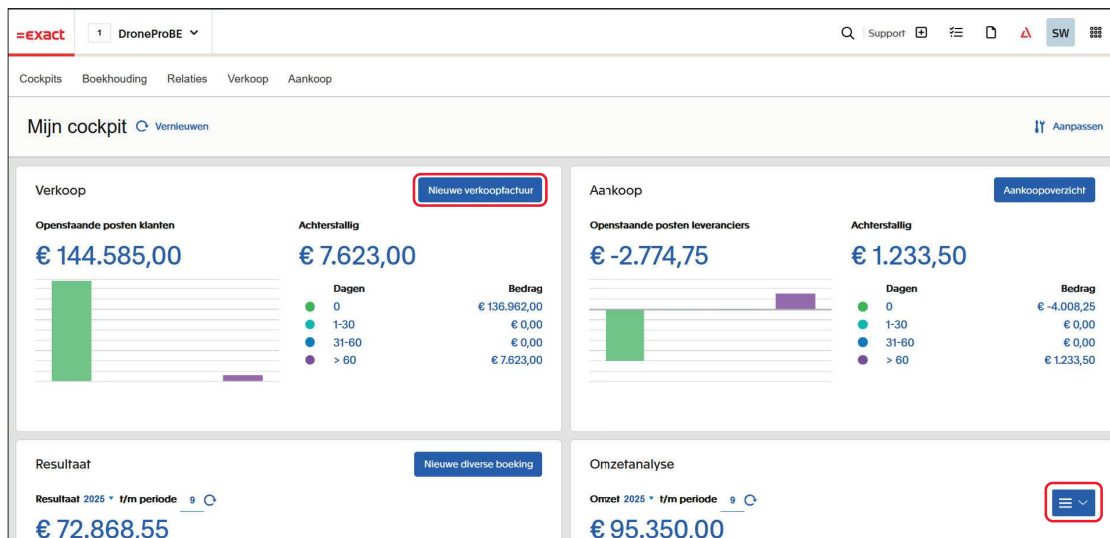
=exact 1 DroneProBE

Support SW

Cockpits Boekhouding Relaties Verkoop Aankoop

Mijn cockpit Vernieuwen

Aanpassen

Verkoop

Nieuwe verkoopfactuur

Openstaande posten klanten

€ 144.585,00

Achterstallig

€ 7.623,00

| Dagen | Bedrag |
|---|---|
| 0 | € 136.962,00 |
| 1-30 | € 0,00 |
| 31-60 | € 0,00 |
| > 60 | € 7.623,00 |

Aankoop

Aankoopoverzicht

Openstaande posten leveranciers

€ -2.774,75

Achterstallig

€ 1.233,50

| Dagen | Bedrag |
|---|---|
| 0 | € -4.008,25 |
| 1-30 | € 0,00 |
| 31-60 | € 0,00 |
| > 60 | € 1.233,50 |

Resultaat

Nieuwe diverse boeking

Resultaat 2025 t/m periode 9

€ 72.868,55

Omzetanalyse

Omzet 2025 t/m periode 9

€ 95.350,00